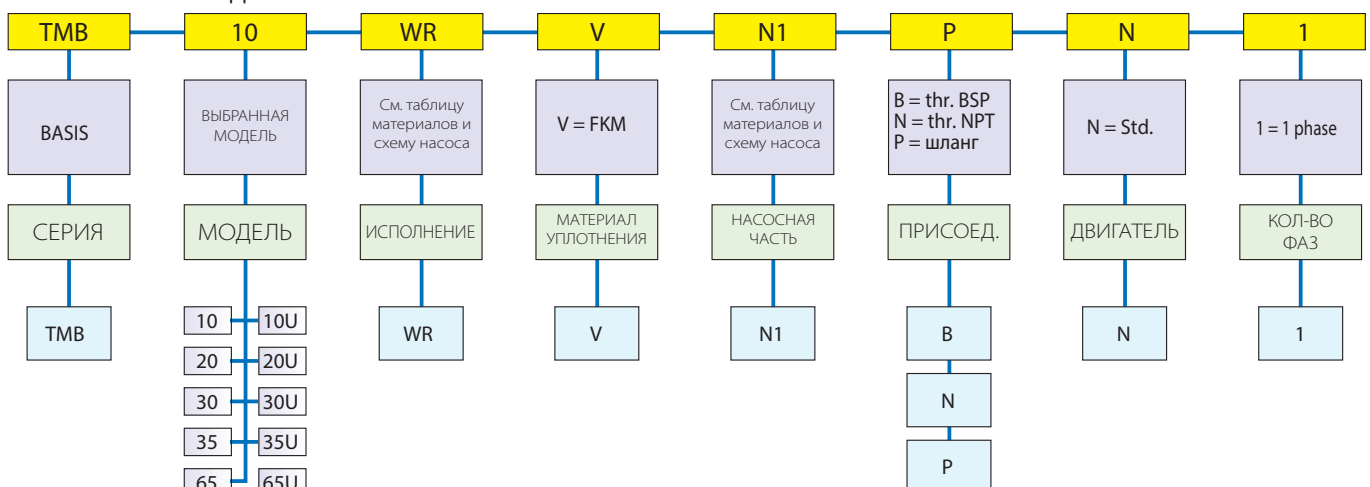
TMB
10
WR
V
N1
P
N
1

BASIS
ВЫБРАННАЯ МОДЕЛЬ
См. таблицу материалов и схему насоса
V = FKM
См. таблицу материалов и схему насоса
B = thr. BSP
N = thr. NPT
P = шланг
N = Std.
1 = 1 phase

СЕРИЯ
МОДЕЛЬ
ИСПОЛНЕНИЕ
МАТЕРИАЛ УПЛОТНЕНИЯ
НАСОСНАЯ ЧАСТЬ
ПРИСОЕД.
ДВИГАТЕЛЬ
КОЛ-ВО ФАЗ

TMB
10
10U
20
20U
30
30U
35
35U
65
65U
WR
V
N1
B
N
P
N
1